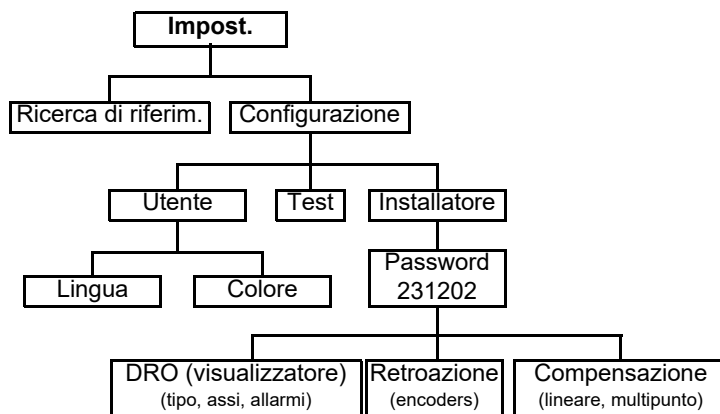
Impost.

Ricerca di riferim.

Configurazione

Utente

Test

Installatore

Lingua

Colore

Password 231202

DRO (visualizzatore) (tipo, assi, allarmi)

Retroazione (encoders)

Compensazione (lineare, multipunto)